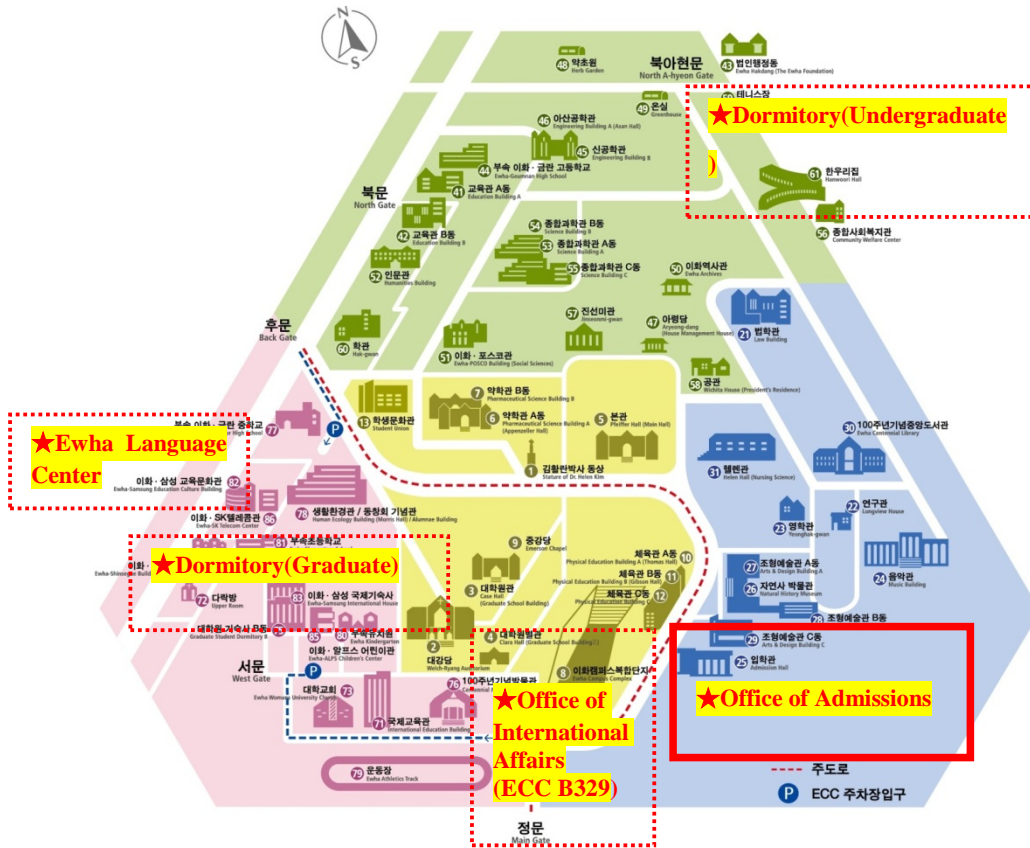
N
S

48 약초원 Herb Garden
43 법인행정동 Ewha Hakdang (The Ewha Foundation)
북아현문 North A-hyeon Gate
테니스장
49 온실 Greenhouse
46 아산공학관 Engineering Building A (Asan Hall)
45 신공학관 Engineering Building B
44 부속 이화·금란 고등학교 Ewha-Geumnan High School
★Dormitory(Undergraduate)
61 한우리집 Hanwoori Hall
56 종합사회복지관 Community Welfare Center
북문 North Gate
41 교육관 A동 Education Building A
42 교육관 B동 Education Building B
54 종합과학관 B동 Science Building B
53 종합과학관 A동 Science Building A
55 종합과학관 C동 Science Building C
50 이화역사관 Ewha Archives
52 인문관 Humanities Building
57 진선미관 Jinseonmi-gwan
47 아령당 Aryeong-dang (House Management House)
21 법학관 Law Building
후문 Back Gate
60 학관 Hak-gwan
51 이화·포스코관 Ewha-POSCO Building (Social Sciences)
58 공관 Wichita House (President's Residence)
13 학생문화관 Student Union
7 약학관 B동 Pharmaceutical Science Building B
6 약학관 A동 Pharmaceutical Science Building A (Appenzeller Hall)
5 본관 Pfeiffer Hall (Main Hall)
30 100주년기념중앙도서관 Ewha Centennial Library
부속 이화·금란 중학교 High School 77
★Ewha Language Center
1 김활란박사 동상 Statue of Dr. Helen Kim
31 헬렌관 Helen Hall (Nursing Science)
82 이화·삼성 교육문화관 Ewha-Samsung Education Culture Building
86 이화·SK텔레콤관 Ewha-SK Telecom Center
78 생활환경관 / 동창회 기념관 Human Ecology Building (Morris Hall) / Alumnae Building
22 연구관 Longview House
23 영학관 Yeonghak-gwan
81 부속초등학교
Ewha-Shinsegae Build
★Dormitory(Graduate)
9 중강당 Emerson Chapel
체육관 A동 Physical Education Building A (Thomas Hall) 10
체육관 B동 Physical Education Building B (Gibson Hall) 11
체육관 C동 Physical Education Building C 12
27 조형예술관 A동 Arts & Design Building A
26 자연사 박물관 Natural History Museum
24 음악관 Music Building
28 조형예술관 B동
72 다락방 Upper Room
83 이화·삼성 국제기숙사 Ewha-Samsung International House
대학원 기숙사 B동 Graduate Student Dormitory B
3 대학원관 Clare Hall (Graduate School Building)
85
80 부속유치원 Ewha Kindergarten
이화·알프스 어린이관 Ewha-ALPS Children's Center
2 대강당 Welch-Ryang Auditorium
4 대학원별관 Clara Hall (Graduate School Building)
29 조형예술관 C동 Arts & Design Building C
25 입학관 Admission Hall
서문 West Gate
73 대학교회 Ewha Womans University Church
71 국제교육관 International Education Building
76 100주년기념박물관
8 이화캠퍼스복합단지 Ewha Campus Complex
★Office of Admissions
★Office of International Affairs (ECC B329)
79 운동장 Ewha Athletics Track
주도로
P ECC 주차장입구
정문 Main Gate